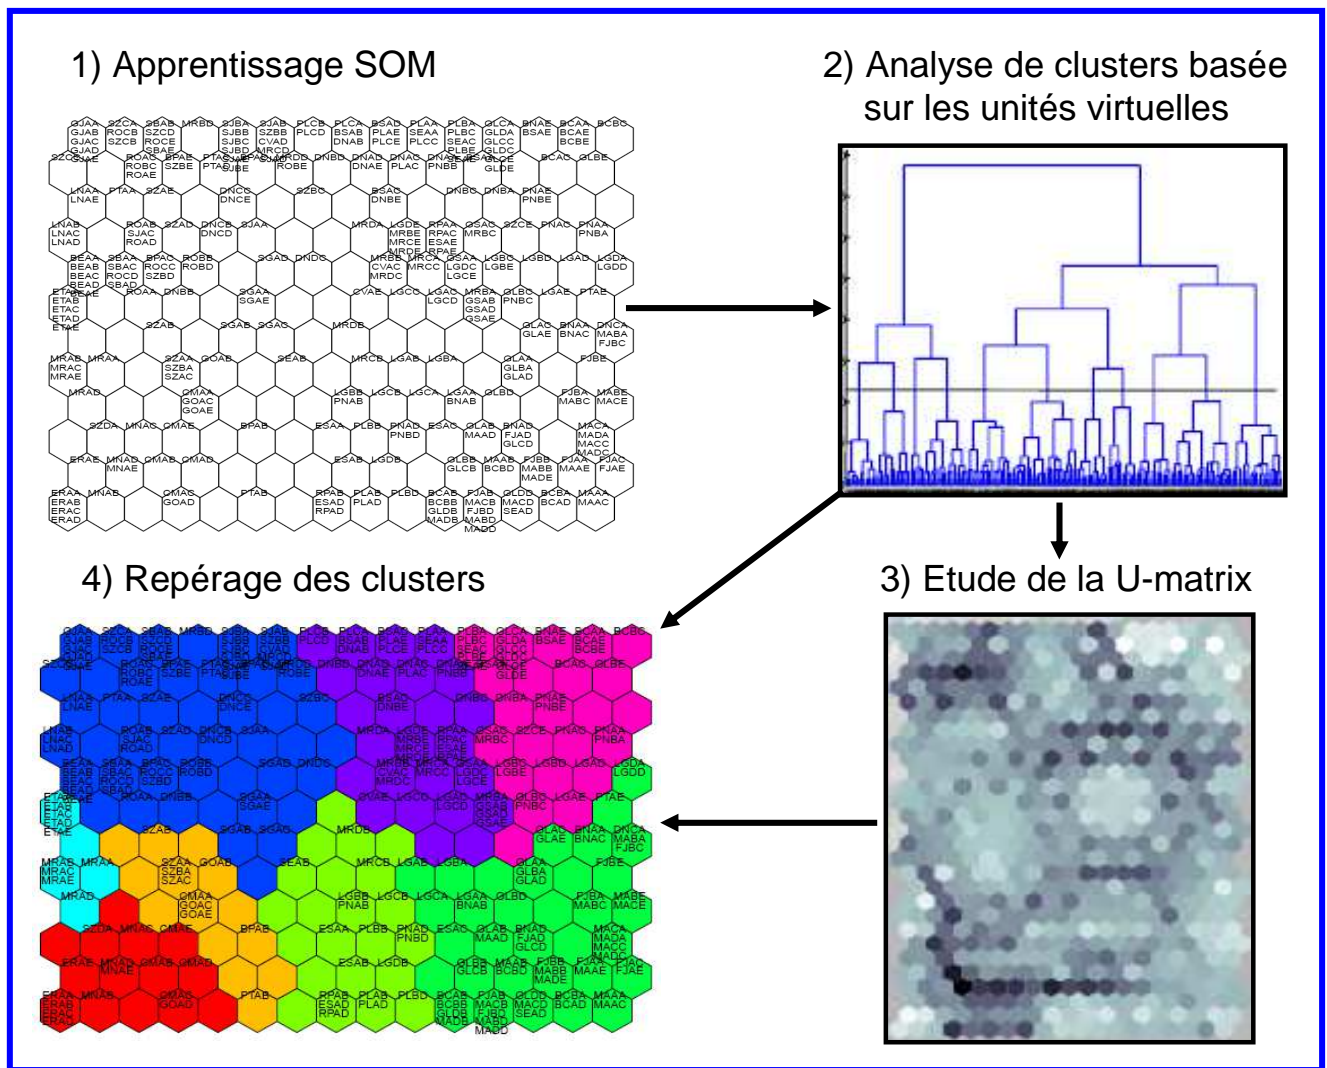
1) Apprentissage SOM

2) Analyse de clusters basée sur les unités virtuelles

3) Etude de la U-matrix

4) Repérage des clusters

GJAA GJAB GJAC GJAD SZCA ROCB SZCB SBAB SZCD ROCE SBAE MRBD SJBA SJBB SJBC SJBD SJAB SZBB CVAD MRCD PLCB PLCD PLCA BSAB DNAB BSAD PLAE PLCE PLAA SEAA PLCC PLBA PLBC SEAC PLBE GLCA GLDA GLCC GLDC GLDE BNAE BSAE BCAA BCAE BCBE BCBC

SZCC GJAE ROAC ROBC ROAE BPAE SZBE PTAC PTAB SJBE ROBE DNBD DNAD DNAE DNAC PLAC DNAE PNBB BCAC GLBE

LNAA LNAE PTAA SZAE DNCC DNCE SZBC BSAC DNBE DNBC DNBA PNAE PNBE

LNAB LNAC LNAD ROAB SJAC ROAD SZAD DNCB DNCD SJAA MRDA LGDE MRBE MRCE MRDE RPAA RPAC ESAE RPAE GSAC MRBC SZCE PNAC PNAA PNBA

BEAA BEAB BEAC BEAD SBAA SBAC ROCD SBAD BPAC ROCC SZBD ROBB ROBD SGAD DNDC MRBB CVAC MRDC MRCA MRCC GSAA LGDC LGCE LGBC LGBE LGBD LGAD LGDA LGDD

ETAB ETAA ETAC ETAD ETAE BEAE ROAA DNBB SGAA SGAE CVAE LGCC LGAC LGCD MRBA GSAB GSAD GSAE GLBC PNBC LGAE PTAE

SZAB SGAB SGAC MRDB GLAC GLAE BNAA BNAC DNCA MABA FJBC

MRAB MRAC MRAE MRAA SZAA SZBA SZAC GOAB SEAB MRCB LGAB LGBA GLAA GLBA GLAD FJBE

MRAD GMAA GOAC GOAE LGBB PNAB LGCB LGCA LGAA BNAB GLBD FJBA MABC MABE MACE

SZDA MNAC GMAE BPAB ESAA PLBB PNAD PNBD ESAC GLAB MAAD BNAD FJAD GLCD MACA MADA MACC MADC

ERAE MNAD MNAE GMAB GMAD ESAB LGDB GLBB GLCB MAAB BCBD FJBB MABB MADE FJAA MAAE FJAC FJAE

ERAA ERAB ERAC ERAD MNAB GMAC GOAD PTAB RPAB ESAD RPAD PLAB PLAD PLBD BCAB BCBB GLDB MADB FJAB MACB FJBD MABD MADD GLDD MACD SEAD BCBA BCAD MAAA MAAC